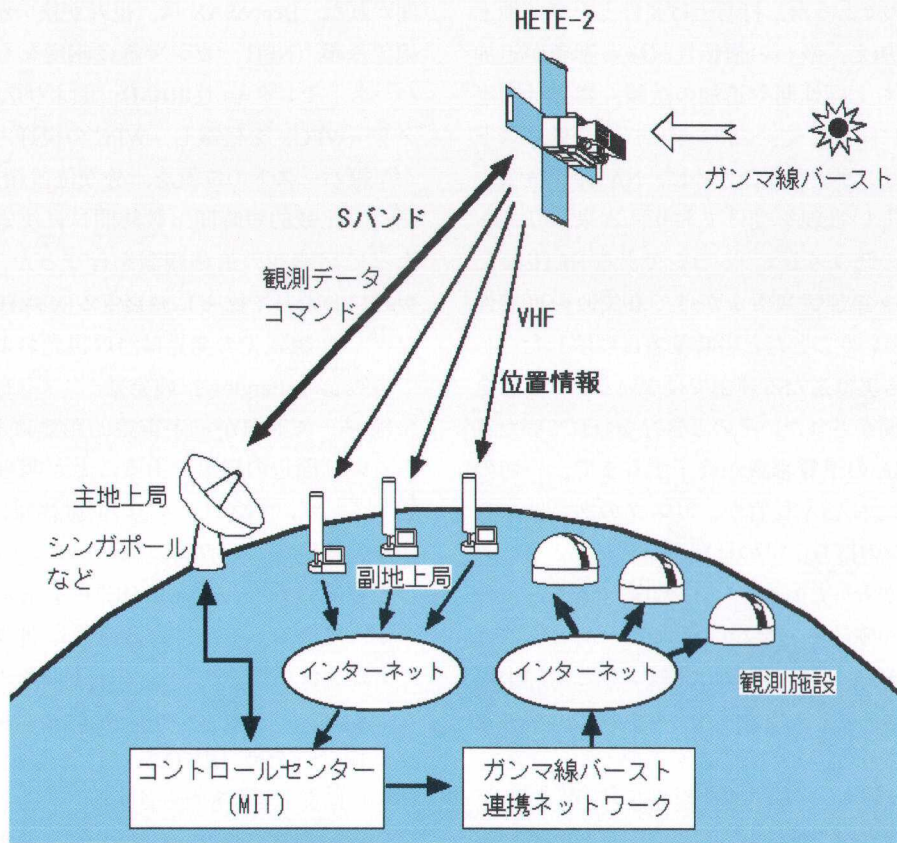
HETE-2

ガンマ線バースト

Sバンド

観測データ
コマンド

VHF

位置情報

主地上局
シンガポール
など

副地上局

インターネット

インターネット

観測施設

コントロールセンター
(MIT)

ガンマ線バースト
連携ネットワーク